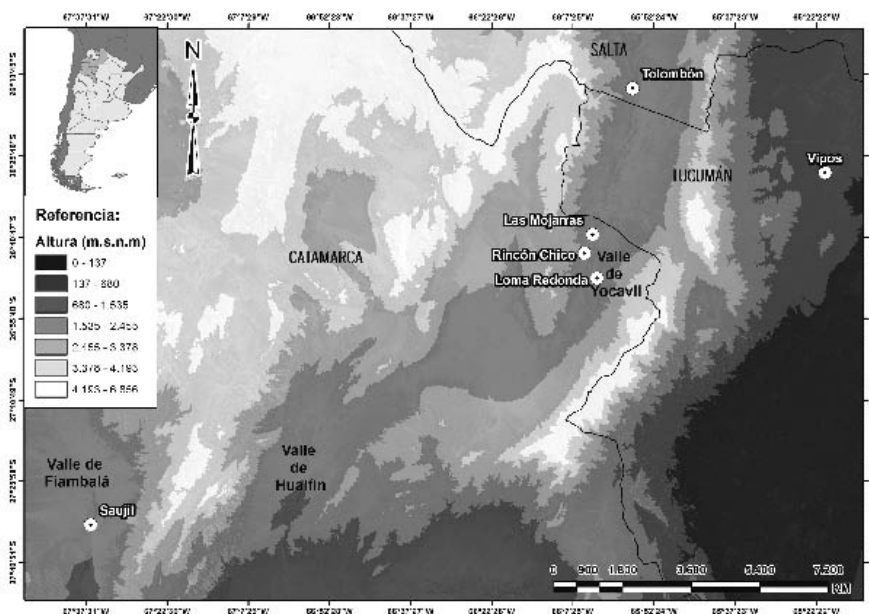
67°37'31"W 67°22'30"W 67°7'29"W 66°52'28"W 66°37'27"W 66°22'26"W 66°7'25"W 65°52'24"W 65°37'23"W 65°22'22"W

N

SALTA

Tolombón

Vipos

TUCUMÁN

Referencia:

Altura (m.s.n.m)

| |
|---|
| 0 - 137 |
| 137 - 680 |
| 680 - 1.535 |
| 1.535 - 2.455 |
| 2.455 - 3.378 |
| 3.378 - 4.153 |
| 4.153 - 6.556 |

Las Mojarras

Rincón Chico

Loma Redonda

Valle de Yocavil

CATAMARCA

Valle de Fiambalá

Saujil

Valle de Hualfín

0 900 1.800 3.600 5.400 7.200 KM

67°37'31"W 67°22'30"W 67°7'29"W 66°52'28"W 66°37'27"W 66°22'26"W 66°7'25"W 65°52'24"W 65°37'23"W 65°22'22"W